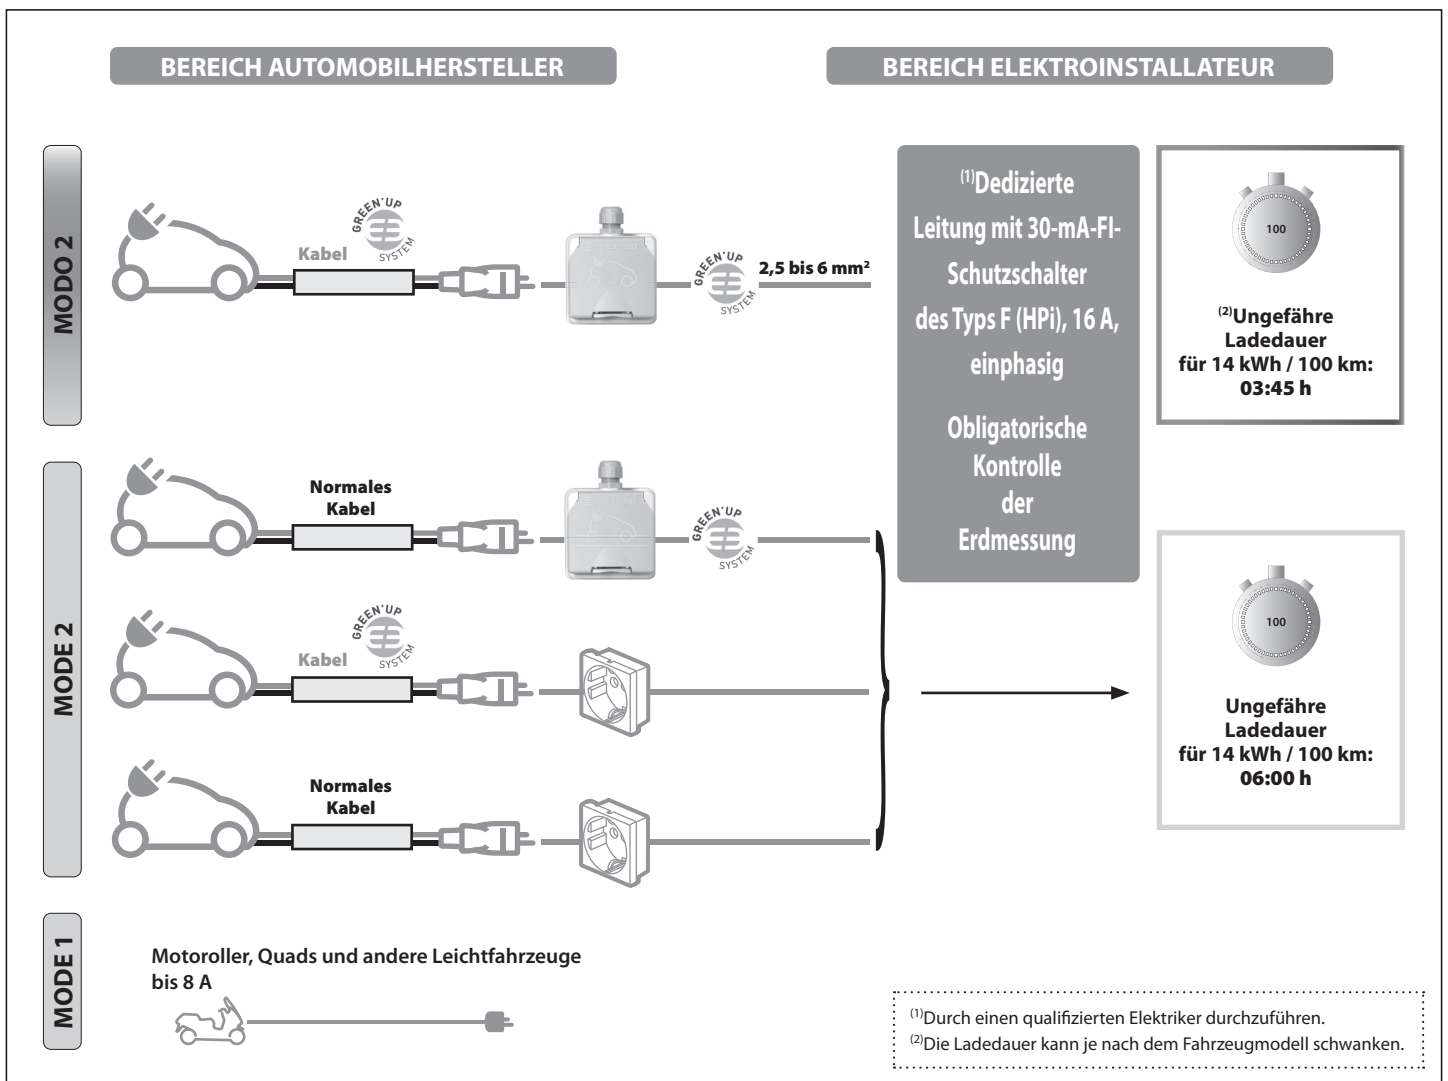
BEREICH AUTOMOBILHERSTELLER

BEREICH ELEKTROINSTALLATEUR

MODO 2

GREEN'UP SYSTEM

Kabel

GREEN'UP SYSTEM

2,5 bis 6 mm²

$^{(1)}$Dedizierte Leitung mit 30-mA-FI-Schutzschalter des Typs F (HPi), 16 A, einphasig

Obligatorische Kontrolle der Erdmessung

100

$^{(2)}$Ungefähre Ladedauer für 14 kWh / 100 km: 03:45 h

MODE 2

Normales Kabel

GREEN'UP SYSTEM

GREEN'UP SYSTEM

Kabel

Normales Kabel

100

Ungefähre Ladedauer für 14 kWh / 100 km: 06:00 h

MODE 1

Motoroller, Quads und andere Leichtfahrzeuge bis 8 A

$^{(1)}$Durch einen qualifizierten Elektriker durchzuführen.
$^{(2)}$Die Ladedauer kann je nach dem Fahrzeugmodell schwanken.